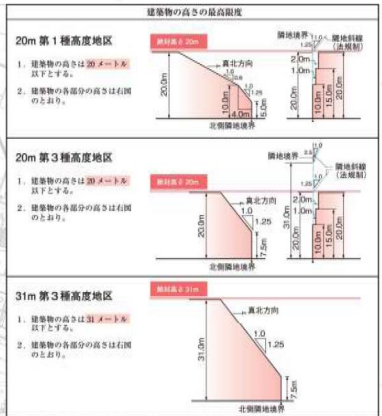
建築物の高さの最高限度

20m 第１種高度地区

1．建築物の高さは 20メートル 以下とする。

2．建築物の各部分の高さは右図のとおり。

絶対高さ 20m

真北方向

1.0

0.6

1.0

1.25

20.0m

10.0m

4.0m

5.0m

北側隣地境界

隣地境界

1.0

2.5

隣地斜線（法規制）

1.0m

2.0m

20.0m

10.0m

15.0m

20.0m

20m 第３種高度地区

1．建築物の高さは 20メートル 以下とする。

2．建築物の各部分の高さは右図のとおり。

絶対高さ 20m

隣地境界

1.0

2.5

隣地斜線（法規制）

1.0

1.25

20.0m

7.5m

北側隣地境界

1.0m

2.0m

31.0m

20.0m

10.0m

15.0m

20.0m

31m 第３種高度地区

1．建築物の高さは 31メートル 以下とする。

2．建築物の各部分の高さは右図のとおり。

絶対高さ 31m

真北方向

1.0

1.25

31.0m

7.5m

北側隣地境界